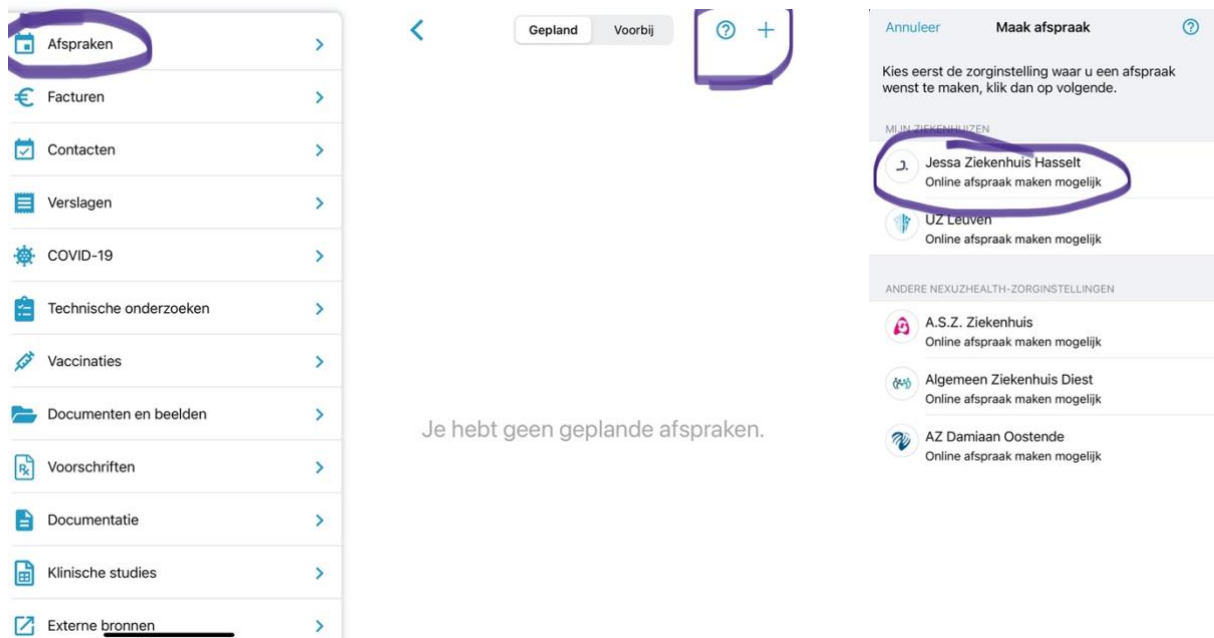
Afspraken >
Facturen >
Contacten >
Verslagen >
COVID-19 >
Technische onderzoeken >
Vaccinaties >
Documenten en beelden >
Voorschriften >
Documentatie >
Klinische studies >
Externe bronnen >

<
Gepland Voorbij
? +

Je hebt geen geplande afspraken.

Annuleer Maak afspraak ?

Kies eerst de zorginstelling waar u een afspraak wenst te maken, klik dan op volgende.

MIJN ZIEKENHUIZEN

Jessa Ziekenhuis Hasselt
Online afspraak maken mogelijk

UZ Leuven
Online afspraak maken mogelijk

ANDERE NEXUZHEALTH-ZORGINSTELLINGEN

A.S.Z. Ziekenhuis
Online afspraak maken mogelijk

Algemeen Ziekenhuis Diest
Online afspraak maken mogelijk

AZ Damiaan Oostende
Online afspraak maken mogelijk